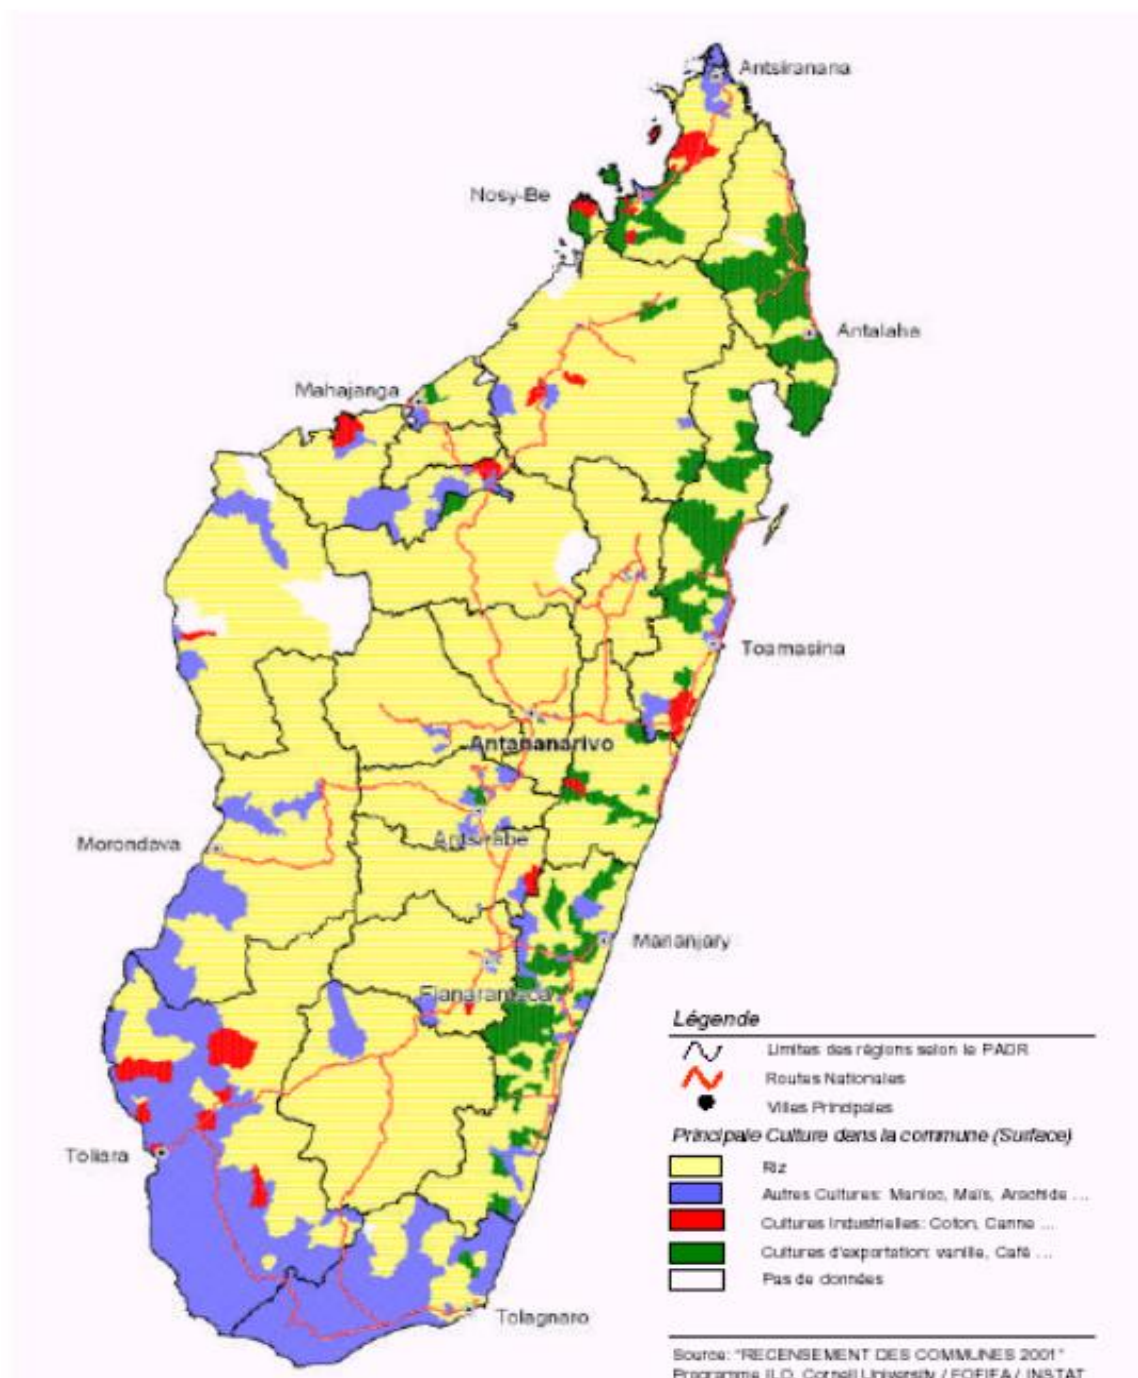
Antsiranana

Nosy-Be

Antalaha

Mahajanga

Toamasina

Antananarivo

Morondava

Antsirabe

Mananjary

Fianarantsoa

Toliara

Tolagnaro

Légende

Limites des régions selon le PADR

Routes Nationales

Villes Principales

Principale Culture dans la commune (Surface)

Riz

Autres Cultures: Manioc, Maïs, Arachide ...

Cultures Industrielles: Coton, Canne ...

Cultures d'exportation: vanille, Café ...

Pas de données

Source: "RECENSEMENT DES COMMUNES 2001"
Programme ILO, Cornell University / FOFIFA / INSTAT